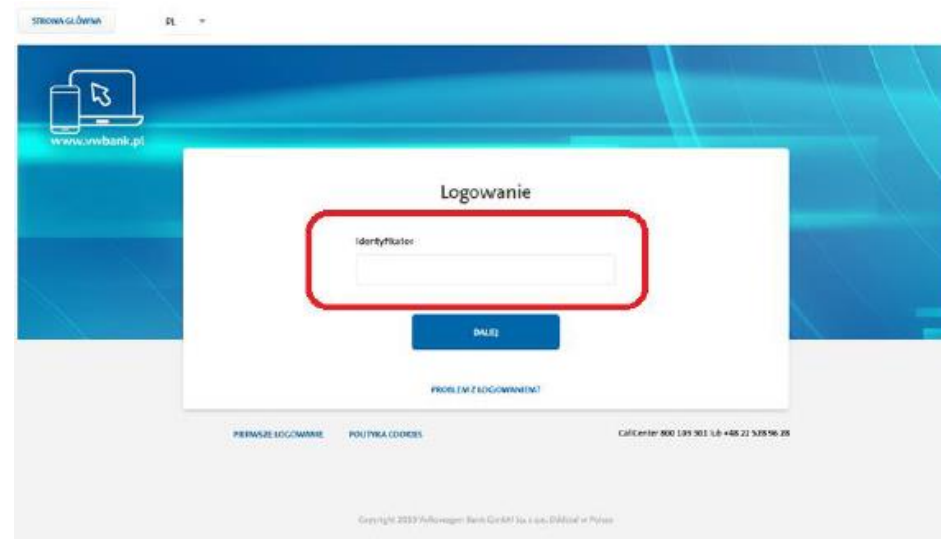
STRONA GŁÓWNA

PL

www.vwbank.pl

Logowanie

Identyfikator

DALEJ

PROBLEM Z LOGOWANIEM?

PIERWSZE LOGOWANIE

POLITYKA COOKIES

CallCenter 800 109 301 lub +48 22 528 96 28

Copyright 2019 Volkswagen Bank GmbH Sp. z o.o. Oddział w Polsce